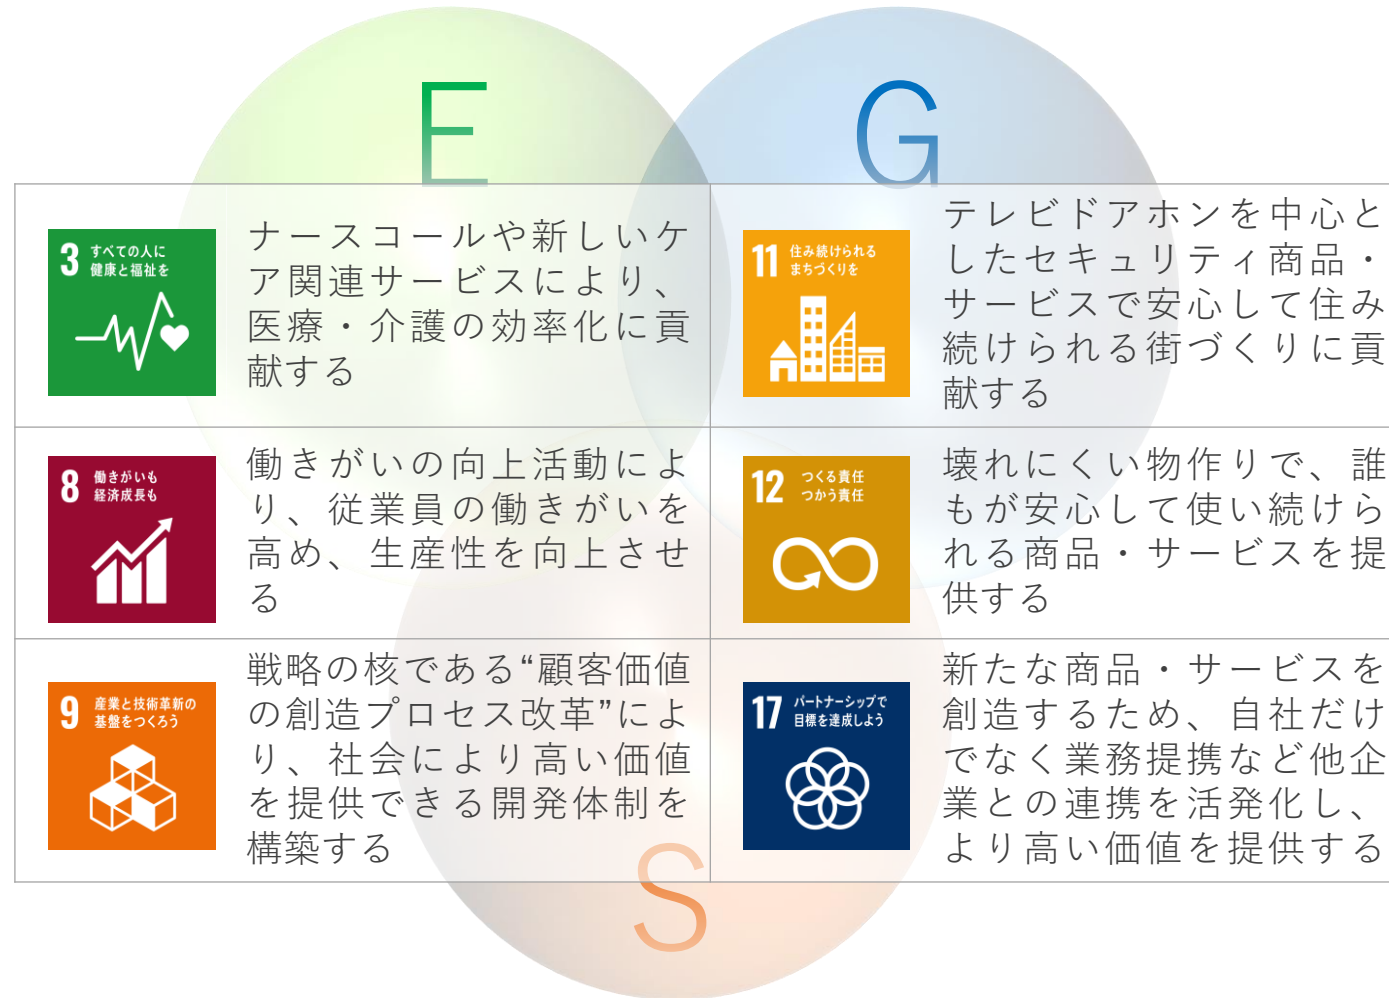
E

G

3 すべての人に健康と福祉を

ナースコールや新しいケア関連サービスにより、医療・介護の効率化に貢献する

11 住み続けられるまちづくりを

テレビドアホンを中心としたセキュリティ商品・サービスで安心して住み続けられる街づくりに貢献する

8 働きがいも経済成長も

働きがいの向上活動により、従業員の働きがいを高め、生産性を向上させる

12 つくる責任つかう責任

壊れにくい物作りで、誰もが安心して使い続けられる商品・サービスを提供する

9 産業と技術革新の基盤をつくろう

戦略の核である“顧客価値の創造プロセス改革”により、社会により高い価値を提供できる開発体制を構築する

17 パートナーシップで目標を達成しよう

新たな商品・サービスを創造するため、自社だけでなく業務提携など他企業との連携を活発化し、より高い価値を提供する

S